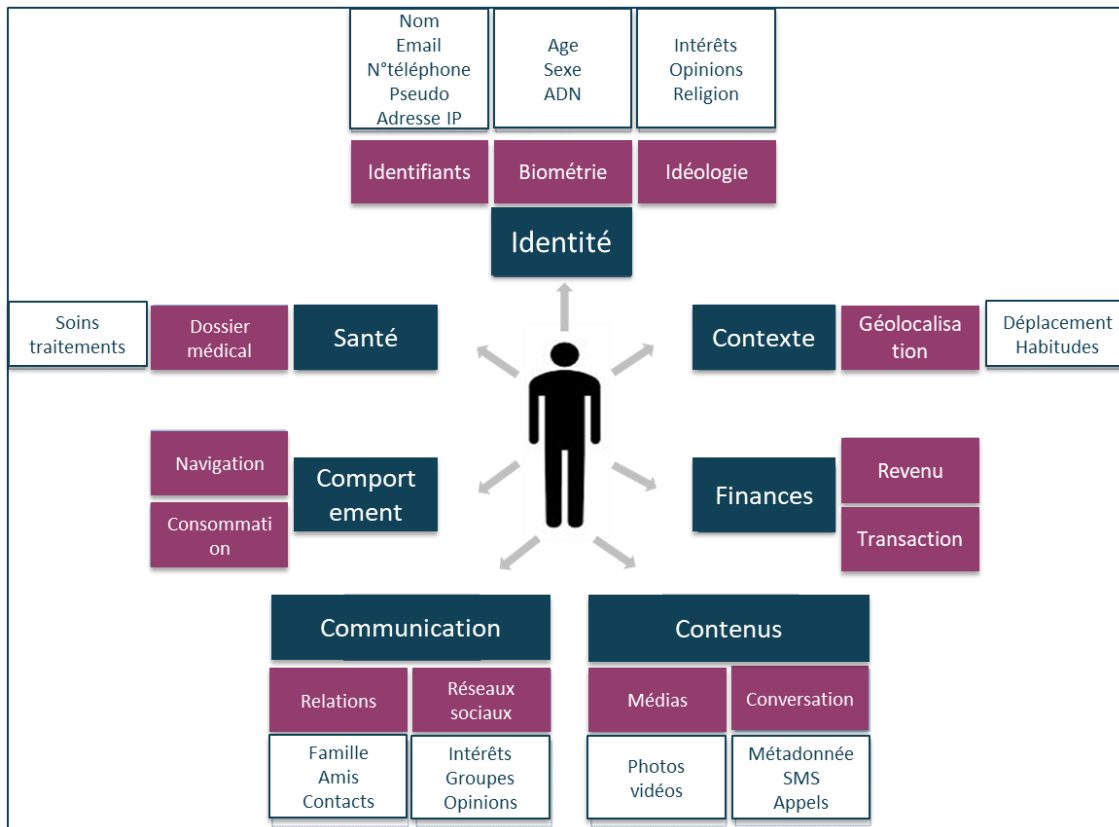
Nom
Email
N°téléphone
Pseudo
Adresse IP

Age
Sexe
ADN

Intérêts
Opinions
Religion

Identifiants

Biométrie

Idéologie

Identité

Soins traitements

Dossier médical

Santé

Contexte

Géolocalisation

Déplacement
Habitudes

Navigation

Consommation

Comportement

Finances

Revenu

Transaction

Communication

Contenus

Relations

Réseaux sociaux

Médias

Conversation

Famille
Amis
Contacts

Intérêts
Groupes
Opinions

Photos
vidéos

Métadonnée
SMS
Appels